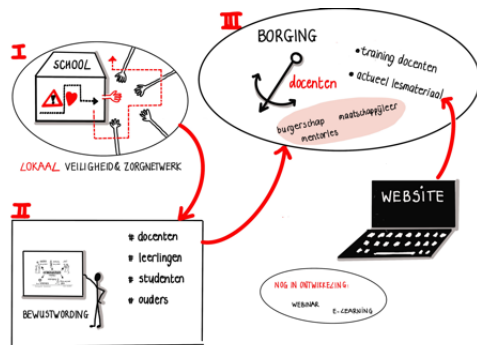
I

SCHOOL

LOKAAL VEILIGHEID& ZORGNETWERK

III

BORGING

docenten

• training docenten

• actueel lesmateriaal

burgerschap

maatschappijleer

mentories

II

BEWUSTWORDING

• docenten

• leerlingen

• studenten

• ouders

WEBSITE

NOG IN ONTWIKKELING:

WEBINAR

E-LEARNING